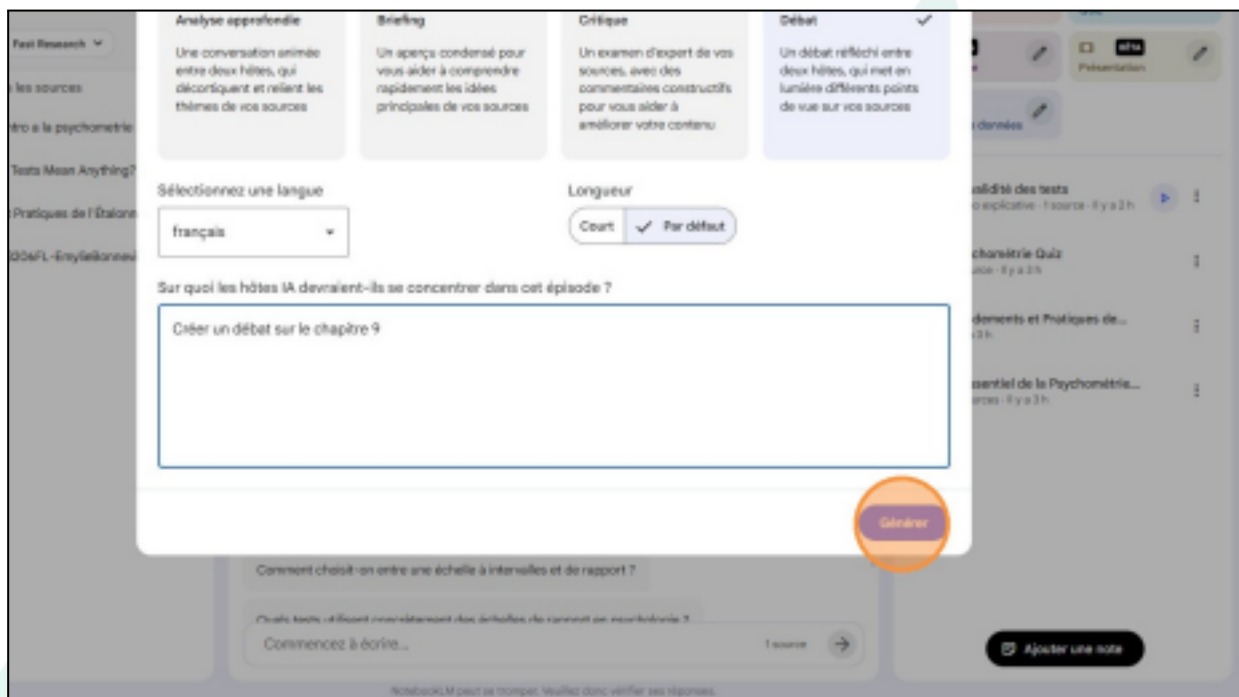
Fast Research

les sources

ntro à la psychométrie

Tests Mean Anything?

Pratiques de l'Étalonn

30eFL-Emylie

Analyse approfondie
Une conversation animée entre deux hôtes, qui décortiquent et relient les thèmes de vos sources

Briefing
Un aperçu condensé pour vous aider à comprendre rapidement les idées principales de vos sources

Critique
Un examen d'expert de vos sources, avec des commentaires constructifs pour vous aider à améliorer votre contenu

Débat ✓
Un débat réfléchi entre deux hôtes, qui met en lumière différents points de vue sur vos sources

Sélectionnez une langue
français

Longueur
Court ✓ Par défaut

Sur quoi les hôtes IA devraient-ils se concentrer dans cet épisode ?

Créer un débat sur le chapitre 9

Générer

Comment choisit-on entre une échelle à intervalles et de rapport ?

Quels tests utilisent concrètement des échelles de rapport en psychologie ?

Commencez à écrire...

1 source

NotebookLM peut se tromper. Veuillez donc vérifier ses réponses.

Présentation

données

alidité des tests
explicative · 1 source · Il y a 3 h

chométrie Quiz
urce · Il y a 3 h

dements et Pratiques de...
3 h

sentiel de la Psychométrie...
rces · Il y a 3 h

Ajouter une note